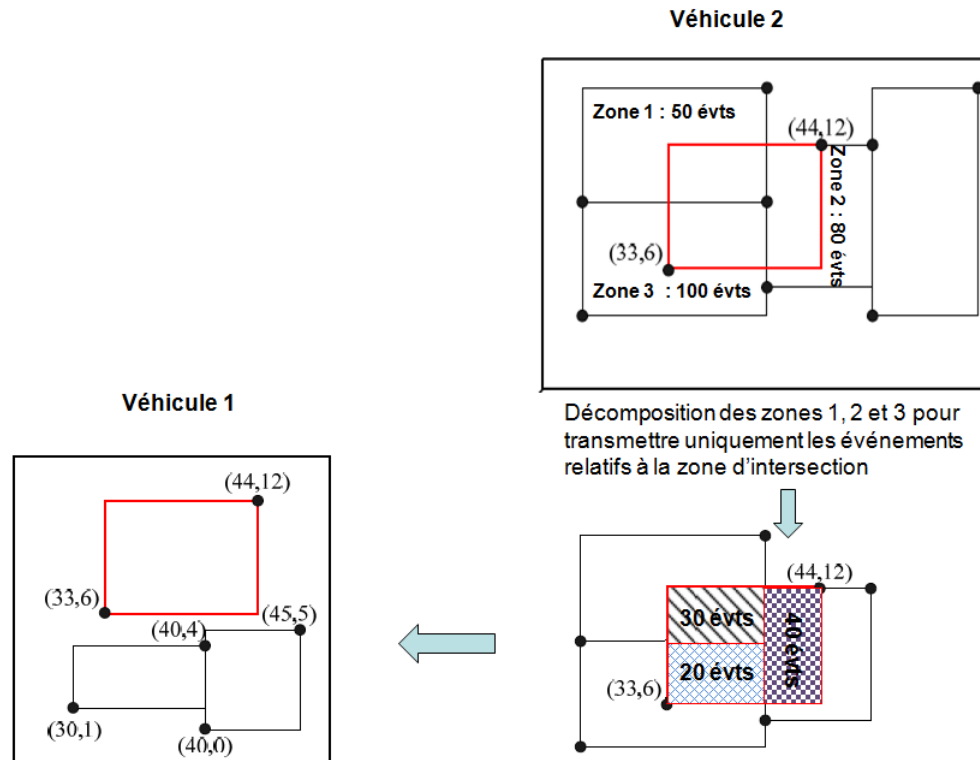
Véhicule 2

Zone 1 : 50 évts

(44,12)

Zone 2 : 80 évts

(33,6)

Zone 3 : 100 évts

Véhicule 1

Décomposition des zones 1, 2 et 3 pour transmettre uniquement les événements relatifs à la zone d'intersection

(44,12)

(33,6)

(45,5)

(40,4)

(30,1)

(40,0)

(44,12)

30 évts

40 évts

20 évts

(33,6)